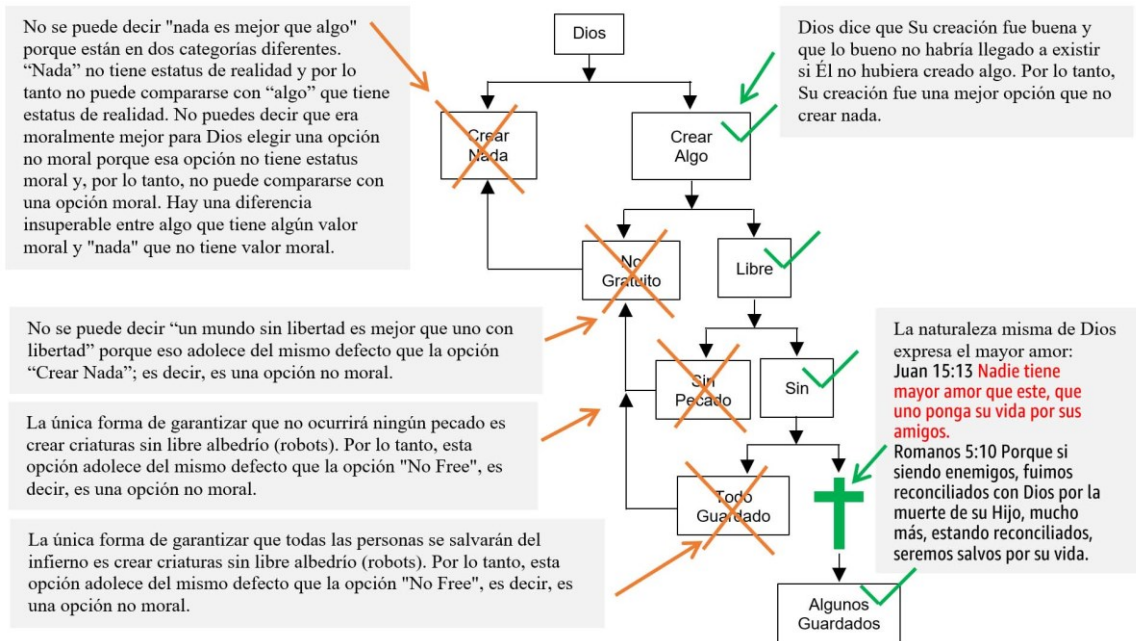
No se puede decir "nada es mejor que algo" porque están en dos categorías diferentes. “Nada” no tiene estatus de realidad y por lo tanto no puede compararse con “algo” que tiene estatus de realidad. No puedes decir que era moralmente mejor para Dios elegir una opción no moral porque esa opción no tiene estatus moral y, por lo tanto, no puede compararse con una opción moral. Hay una diferencia insuperable entre algo que tiene algún valor moral y "nada" que no tiene valor moral.

Dios

Dios dice que Su creación fue buena y que lo bueno no habría llegado a existir si Él no hubiera creado algo. Por lo tanto, Su creación fue una mejor opción que no crear nada.

Crear Nada

Crear Algo

No Gratuito

Libre

No se puede decir “un mundo sin libertad es mejor que uno con libertad” porque eso adolece del mismo defecto que la opción “Crear Nada”; es decir, es una opción no moral.

La naturaleza misma de Dios expresa el mayor amor:
Juan 15:13 Nadie tiene mayor amor que este, que uno ponga su vida por sus amigos.
Romanos 5:10 Porque si siendo enemigos, fuimos reconciliados con Dios por la muerte de su Hijo, mucho más, estando reconciliados, seremos salvos por su vida.

Sin Pecado

Sin

La única forma de garantizar que no ocurrirá ningún pecado es crear criaturas sin libre albedrío (robots). Por lo tanto, esta opción adolece del mismo defecto que la opción "No Free", es decir, es una opción no moral.

Todo Guardado

La única forma de garantizar que todas las personas se salvarán del infierno es crear criaturas sin libre albedrío (robots). Por lo tanto, esta opción adolece del mismo defecto que la opción "No Free", es decir, es una opción no moral.

Algunos Guardados